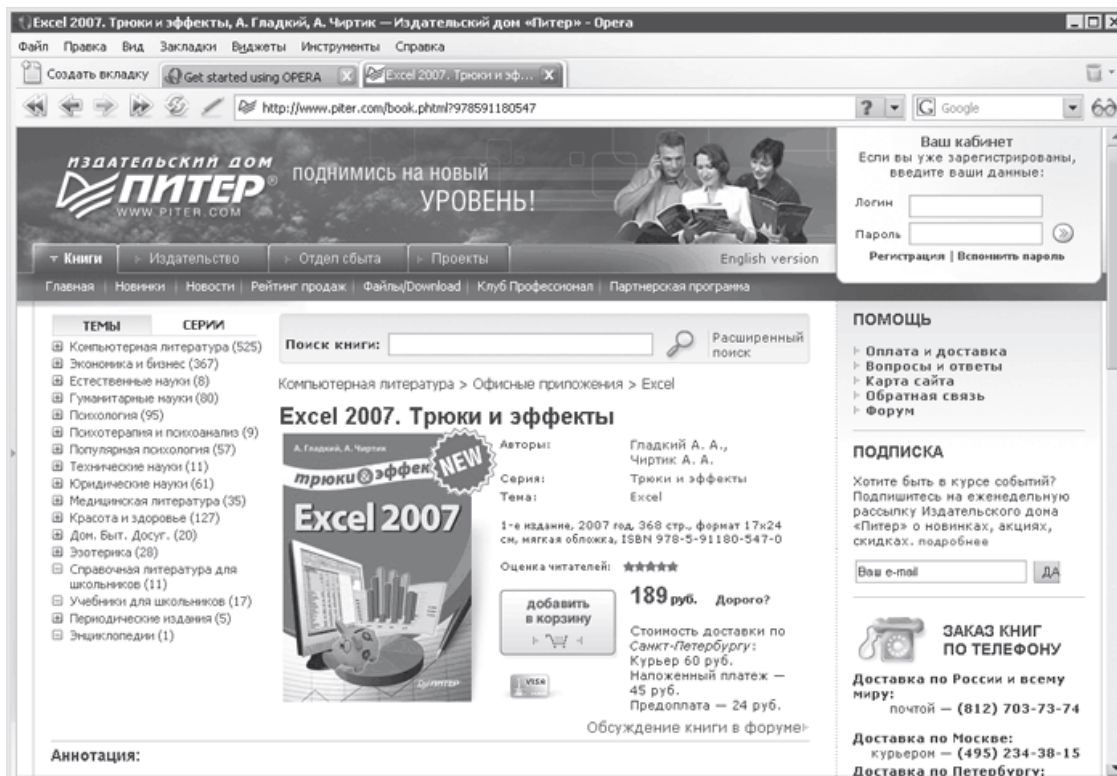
Excel 2007. Трюки и эффекты, А. Гладкий, А. Чиртик — Издательский дом «Питер» - Opera

Файл Правка Вид Закладки Виджеты Инструменты Справка

Создать вкладку | Get started using OPERA | Excel 2007. Трюки и эф...

http://www.piter.com/book.phtml?978591180547

Google

ИЗДАТЕЛЬСКИЙ ДОМ ПИТЕР WWW.PITER.COM

ПОДНИМИСЬ НА НОВЫЙ УРОВЕНЬ!

Ваш кабинет
Если вы уже зарегистрированы, введите ваши данные:
Логин
Пароль
Регистрация | Вспомнить пароль

Книги | Издательство | Отдел сбыта | Проекты | English version

Главная | Новинки | Новости | Рейтинг продаж | Файлы/Download | Клуб Профессионал | Партнерская программа

ТЕМЫ | СЕРИИ

Компьютерная литература (525)
Экономика и бизнес (367)
Естественные науки (8)
Гуманитарные науки (80)
Психология (95)
Психотерапия и психоанализ (9)
Популярная психология (57)
Технические науки (11)
Юридические науки (61)
Медицинская литература (35)
Красота и здоровье (127)
Дом. Быт. Досуг. (20)
Эзотерика (28)
Справочная литература для школьников (11)
Учебники для школьников (17)
Периодические издания (5)
Энциклопедии (1)

Поиск книги: | Расширенный поиск

Компьютерная литература > Офисные приложения > Excel

Excel 2007. Трюки и эффекты

А. Гладкий, А. Чиртик
трюки & эффекты NEW
Excel 2007
ПИТЕР

Авторы: Гладкий А. А., Чиртик А. А.
Серия: Трюки и эффекты
Тема: Excel

1-е издание, 2007 год, 368 стр., формат 17x24 см, мягкая обложка, ISBN 978-5-91180-547-0

Оценка читателей:

добавить в корзину

189 руб. Дорого?

Стоимость доставки по Санкт-Петербургу:
Курьер 60 руб.
Наложенный платеж — 45 руб.
Предоплата — 24 руб.

VISA

Обсуждение книги в форуме

Аннотация:

ПОМОЩЬ
Оплата и доставка
Вопросы и ответы
Карта сайта
Обратная связь
Форум

ПОДПИСКА
Хотите быть в курсе событий? Подпишитесь на еженедельную рассылку Издательского дома «Питер» о новинках, акциях, скидках. подробнее

Ваш e-mail | ДА

ЗАКАЗ КНИГ ПО ТЕЛЕФОНУ

Доставка по России и всему миру:
почтой — (812) 703-73-74

Доставка по Москве:
курьером — (495) 234-38-15
Доставка по Петербургу: